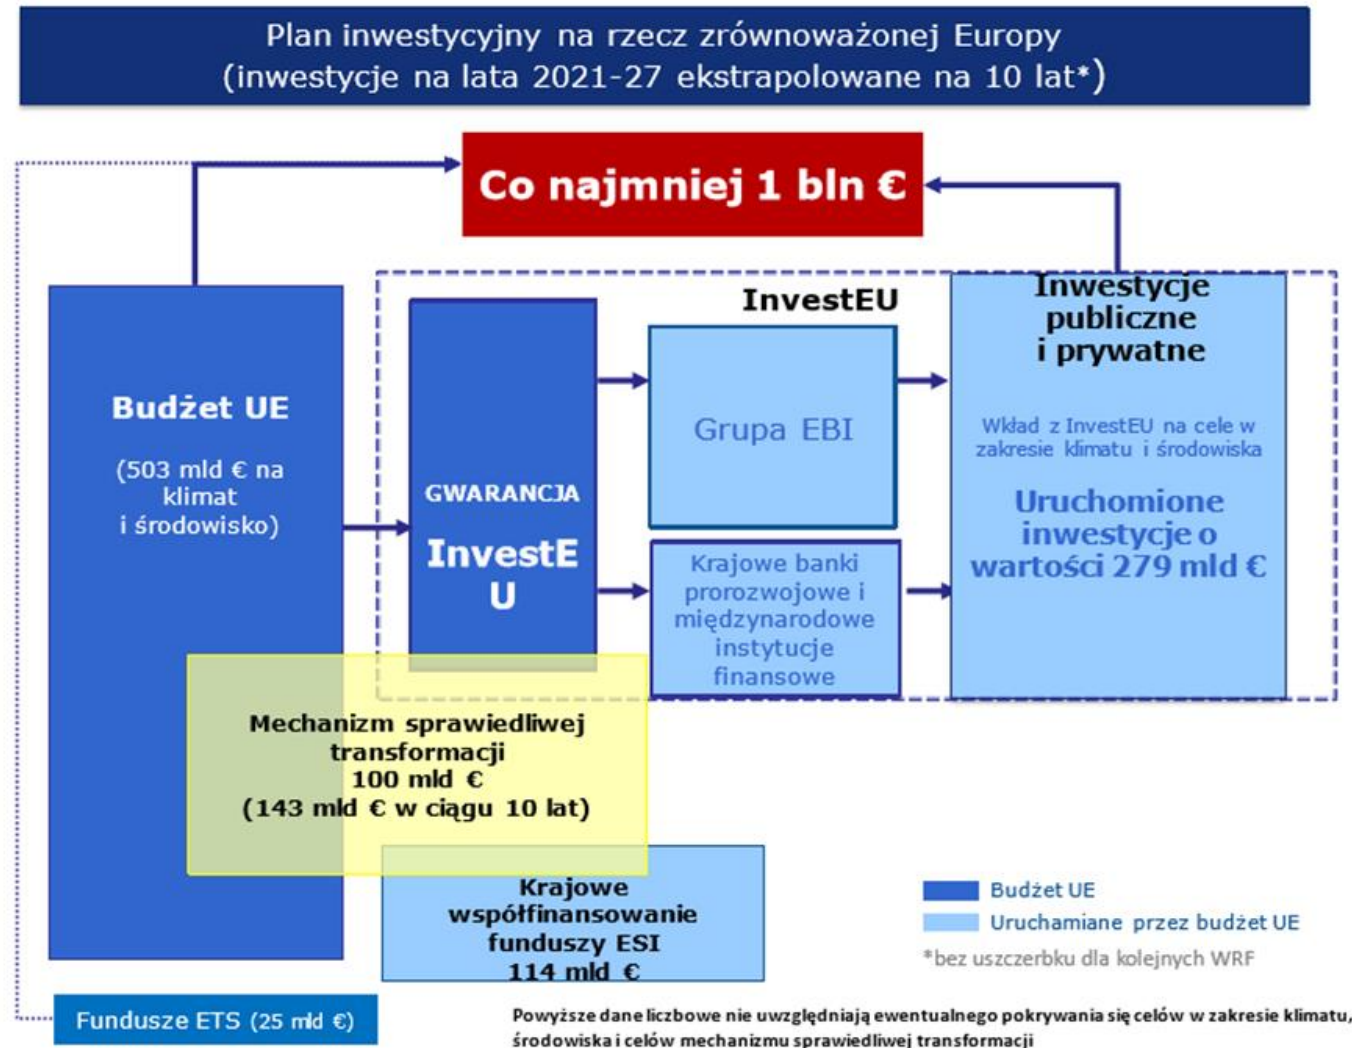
Plan inwestycyjny na rzecz zrównoważonej Europy
(inwestycje na lata 2021-27 ekstrapolowane na 10 lat*)

Co najmniej 1 bln €

Budżet UE

(503 mld € na klimat i środowisko)

GWARANCJA

InvestEU

InvestEU

Grupa EBI

Krajowe banki prorozwojowe i międzynarodowe instytucje finansowe

Inwestycje publiczne i prywatne

Wkład z InvestEU na cele w zakresie klimatu i środowiska

Uruchomione inwestycje o wartości 279 mld €

Mechanizm sprawiedliwej transformacji
100 mld €
(143 mld € w ciągu 10 lat)

Krajowe współfinansowanie funduszy ESI
114 mld €

Budżet UE

Uruchamiane przez budżet UE

*bez uszczerbku dla kolejnych WRF

Fundusze ETS (25 mld €)

Powyższe dane liczbowe nie uwzględniają ewentualnego pokrywania się celów w zakresie klimatu, środowiska i celów mechanizmu sprawiedliwej transformacji